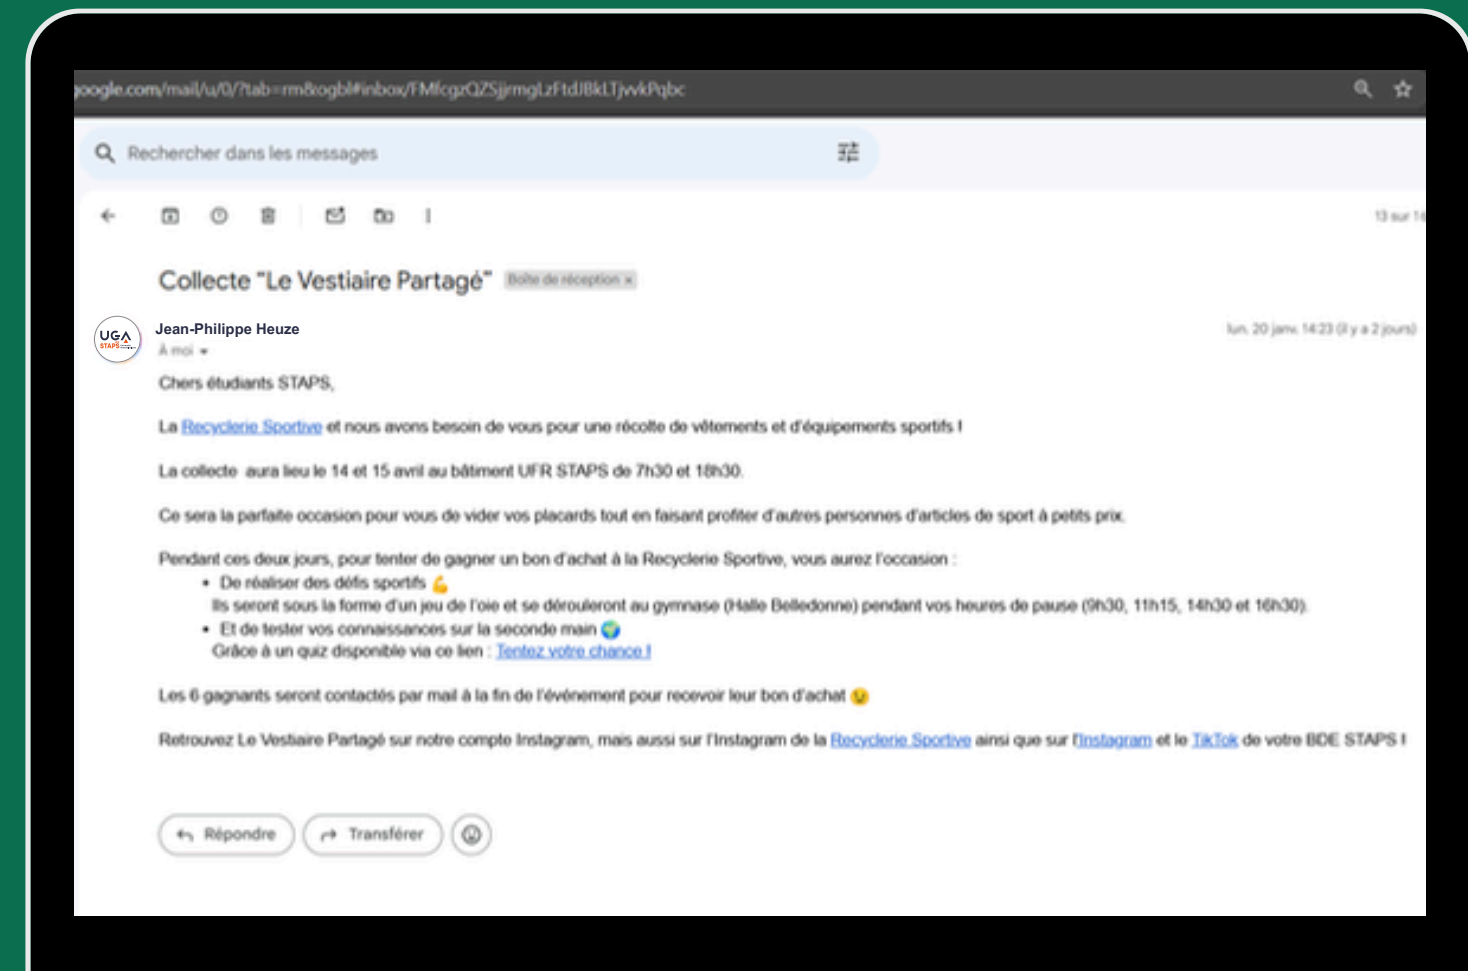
oogle.com/mail/u/0/?tab=rm&ogbl#inbox/FMfcgzQZSjjrmgLzFtdJBkLTjwkPqbc

Rechercher dans les messages

13 sur 1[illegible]

Collecte "Le Vestiaire Partagé" Boîte de réception ×

UGA STAPS

Jean-Philippe Heuze
À moi

lun. 20 janv. 14:23 (il y a 2 jours)

Chers étudiants STAPS,

La Recyclerie Sportive et nous avons besoin de vous pour une récolte de vêtements et d'équipements sportifs !

La collecte aura lieu le 14 et 15 avril au bâtiment UFR STAPS de 7h30 et 18h30.

Ce sera la parfaite occasion pour vous de vider vos placards tout en faisant profiter d'autres personnes d'articles de sport à petits prix.

Pendant ces deux jours, pour tenter de gagner un bon d'achat à la Recyclerie Sportive, vous aurez l'occasion :
• De réaliser des défis sportifs 💪
Ils seront sous la forme d'un jeu de l'oie et se dérouleront au gymnase (Halle Belledonne) pendant vos heures de pause (9h30, 11h15, 14h30 et 16h30).
• Et de tester vos connaissances sur la seconde main 🌍
Grâce à un quiz disponible via ce lien : Tentez votre chance !

Les 6 gagnants seront contactés par mail à la fin de l'événement pour recevoir leur bon d'achat 😉

Retrouvez Le Vestiaire Partagé sur notre compte Instagram, mais aussi sur l'Instagram de la Recyclerie Sportive ainsi que sur l'Instagram et le TikTok de votre BDE STAPS !

Répondre
Transférer